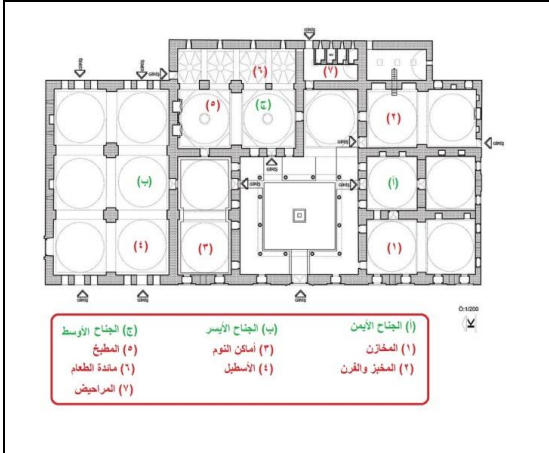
(٦)
(٧)
(٥)
(ج)
(٢)
(ب)
(أ)
(٤)
(٣)
(١)
GİRİŞ
GİRİŞ
GİRİŞ
GİRİŞ
GİRİŞ
GİRİŞ
GİRİŞ
Ö:1/200

(أ) الجناح الأيمن
(١) المخازن
(٢) المخبز والفرن

(ب) الجناح الأيسر
(٣) أماكن النوم
(٤) الأسطبل

(ج) الجناح الأوسط
(٥) المطبخ
(٦) مائدة الطعام
(٧) المراحيض